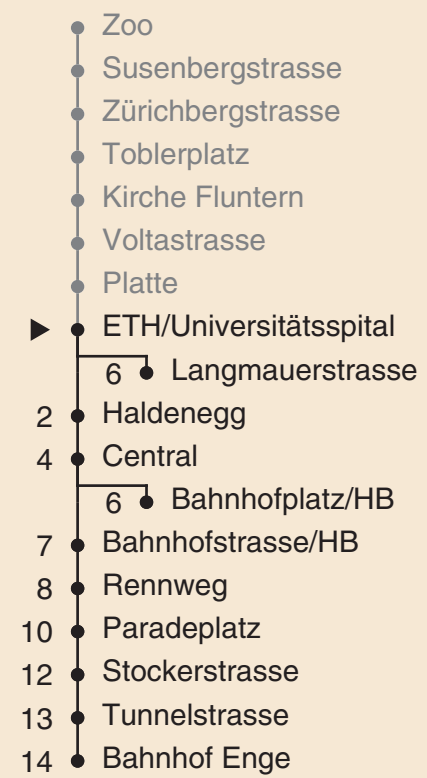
Zoo
Susenbergstrasse
Zürichbergstrasse
Toblerplatz
Kirche Fluntern
Voltastrasse
Platte
▶ ETH/Universitätsspital
6 Langmauerstrasse
2 Haldenegg
4 Central
6 Bahnhofplatz/HB
7 Bahnhofstrasse/HB
8 Rennweg
10 Paradeplatz
12 Stockerstrasse
13 Tunnelstrasse
14 Bahnhof Enge